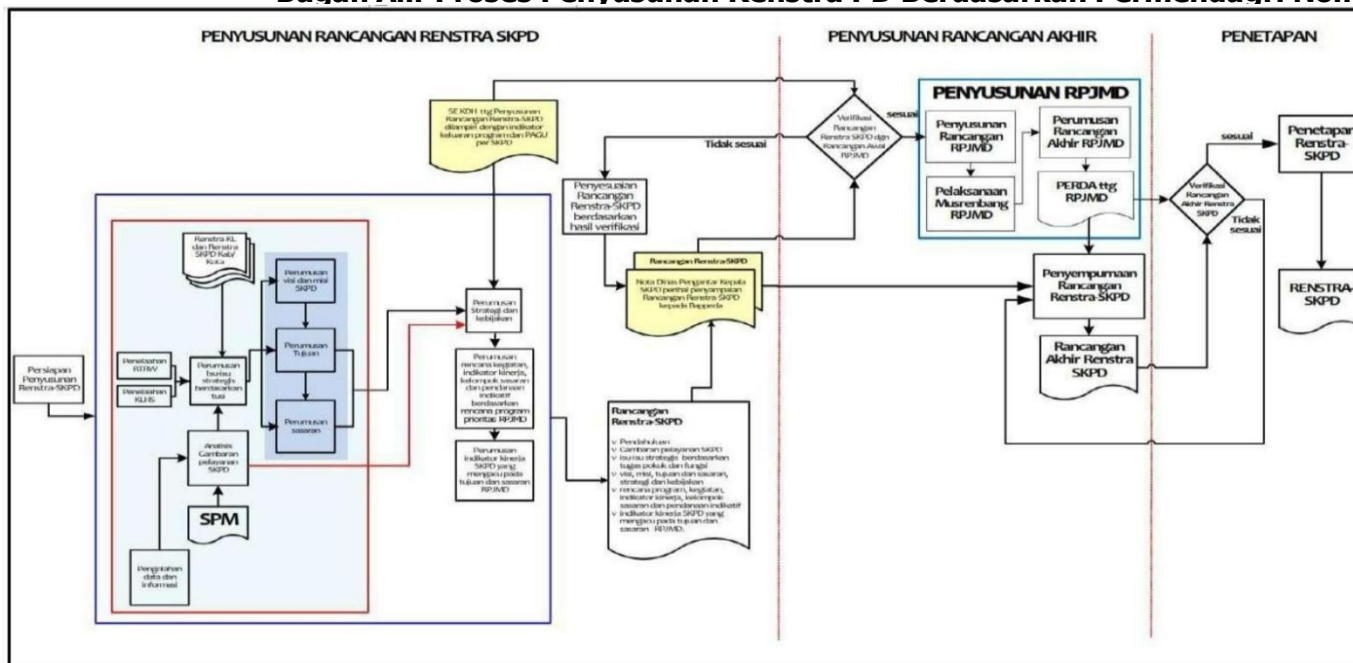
Bagan Alir Proses Penyusunan Renstra PD Berdasarkan Permendagri Nom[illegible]

PENYUSUNAN RANCANGAN RENSTRA SKPD

PENYUSUNAN RANCANGAN AKHIR

PENETAPAN

SE KDH ttg Penyusunan Rancangan Renstra-SKPD dilampiri dengan indikator keluaran program dan PAGU per SKPD

Verifikasi Rancangan Renstra SKPD dgn Rancangan Awal RPJMD

sesuai

Tidak sesuai

PENYUSUNAN RPJMD

Penyusunan Rancangan RPJMD

Perumusan Rancangan Akhir RPJMD

Pelaksanaan Musrenbang RPJMD

PERDA ttg RPJMD

sesuai

Penetapan Renstra-SKPD

Verifikasi Rancangan Akhir Renstra SKPD

Tidak sesuai

Penyesuaian Rancangan Renstra-SKPD berdasarkan hasil verifikasi

Rancangan Renstra-SKPD

Nota Dinas Pengantar Kepala SKPD perihal penyampaian Rancangan Renstra-SKPD kepada Bappeda

Penyempurnaan Rancangan Renstra-SKPD

RENSTRA-SKPD

Rancangan Akhir Renstra SKPD

Renstra KL dan Renstra SKPD Kab/Kota

Perumusan visi dan misi SKPD

Perumusan Tujuan

Perumusan sasaran

Perumusan Strategi dan kebijakan

Perumusan rencana kegiatan, indikator kinerja, kelompok sasaran dan pendanaan indikatif berdasarkan rencana program prioritas RPJMD

Perumusan indikator kinerja SKPD yang mengacu pada tujuan dan sasaran RPJMD

Persiapan Penyusunan Renstra-SKPD

Penelaahan RTRW

Penelaahan KLHS

Perumusan Isu-isu strategis berdasarkan tusi

Analisis Gambaran pelayanan SKPD

SPM

Pengolahan data dan informasi

Rancangan Renstra-SKPD

v Pendahuluan
v Gambaran pelayanan SKPD
v Isu-isu strategis berdasarkan tugas pokok dan fungsi
v visi, misi, tujuan dan sasaran, strategi dan kebijakan
v rencana program, kegiatan, indikator kinerja, kelompok sasaran dan pendanaan indikatif
v indikator kinerja SKPD yang mengacu pada tujuan dan sasaran RPJMD.